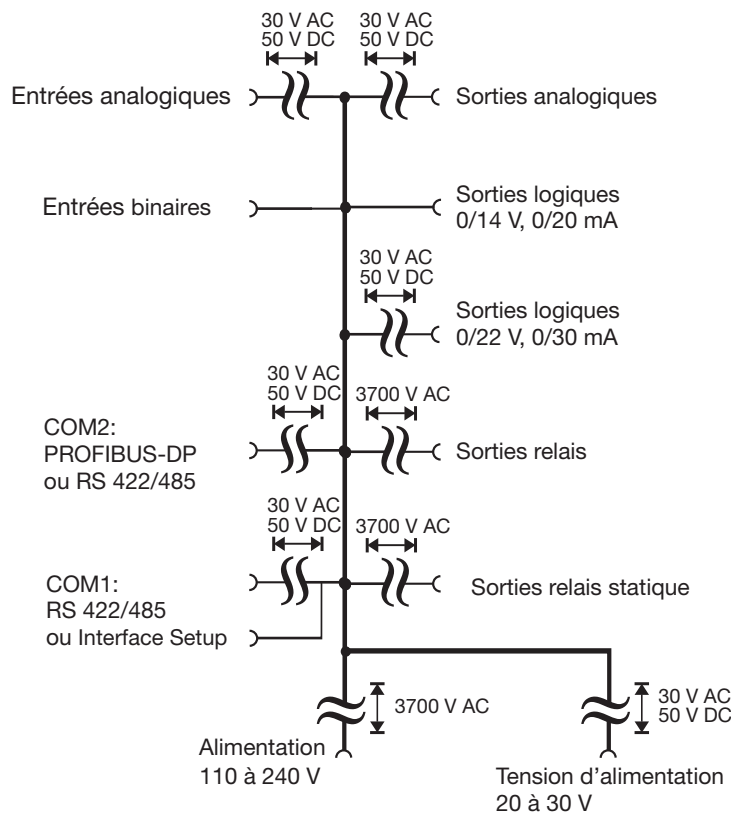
30 V AC
50 V DC

30 V AC
50 V DC

Entrées analogiques

Sorties analogiques

Entrées binaires

Sorties logiques
0/14 V, 0/20 mA

30 V AC
50 V DC

Sorties logiques
0/22 V, 0/30 mA

30 V AC
50 V DC

3700 V AC

COM2:
PROFIBUS-DP
ou RS 422/485

Sorties relais

30 V AC
50 V DC

3700 V AC

COM1:
RS 422/485
ou Interface Setup

Sorties relais statique

3700 V AC

30 V AC
50 V DC

Alimentation
110 à 240 V

Tension d'alimentation
20 à 30 V